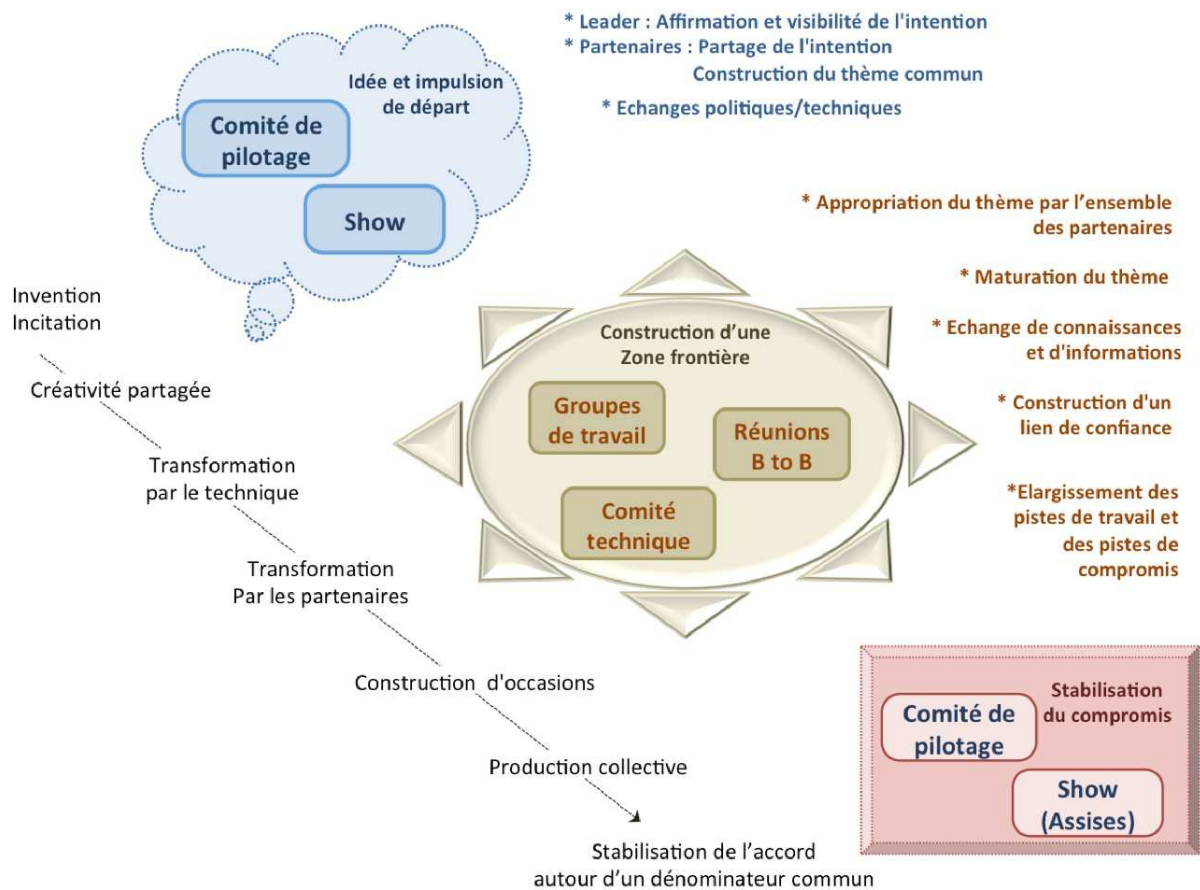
Idée et impulsion de départ

Comité de pilotage

Show

* Leader : Affirmation et visibilité de l'intention
* Partenaires : Partage de l'intention
Construction du thème commun
* Echanges politiques/techniques

Invention
Incitation

Créativité partagée

Transformation par le technique

Transformation
Par les partenaires

Construction d'occasions

Production collective

Stabilisation de l'accord autour d'un dénominateur commun

Construction d'une Zone frontière

Groupes de travail

Réunions B to B

Comité technique

* Appropriation du thème par l'ensemble des partenaires

* Maturation du thème

* Echange de connaissances et d'informations

* Construction d'un lien de confiance

*Elargissement des pistes de travail et des pistes de compromis

Stabilisation du compromis

Comité de pilotage

Show (Assises)